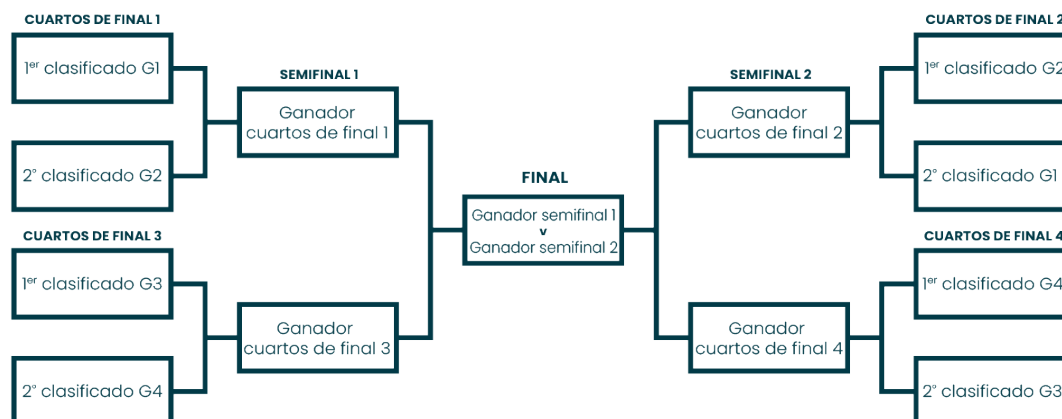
CUARTOS DE FINAL 1

1$^{er}$ clasificado G1

2° clasificado G2

SEMIFINAL 1

Ganador cuartos de final 1

CUARTOS DE FINAL 3

1$^{er}$ clasificado G3

2° clasificado G4

Ganador cuartos de final 3

FINAL

Ganador semifinal 1 v Ganador semifinal 2

SEMIFINAL 2

Ganador cuartos de final 2

Ganador cuartos de final 4

CUARTOS DE FINAL 2

1$^{er}$ clasificado G2

2° clasificado G1

CUARTOS DE FINAL 4

1$^{er}$ clasificado G4

2° clasificado G3